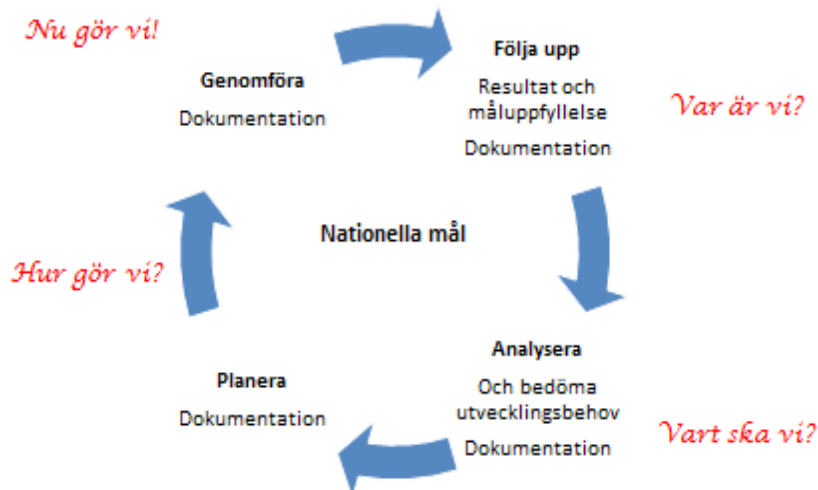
Nu gör vi!

Genomföra

Dokumentation

Följa upp

Resultat och måluppfyllelse

Dokumentation

Var är vi?

Nationella mål

Hur gör vi?

Analysera

Och bedöma utvecklingsbehov

Dokumentation

Planera

Dokumentation

Vart ska vi?